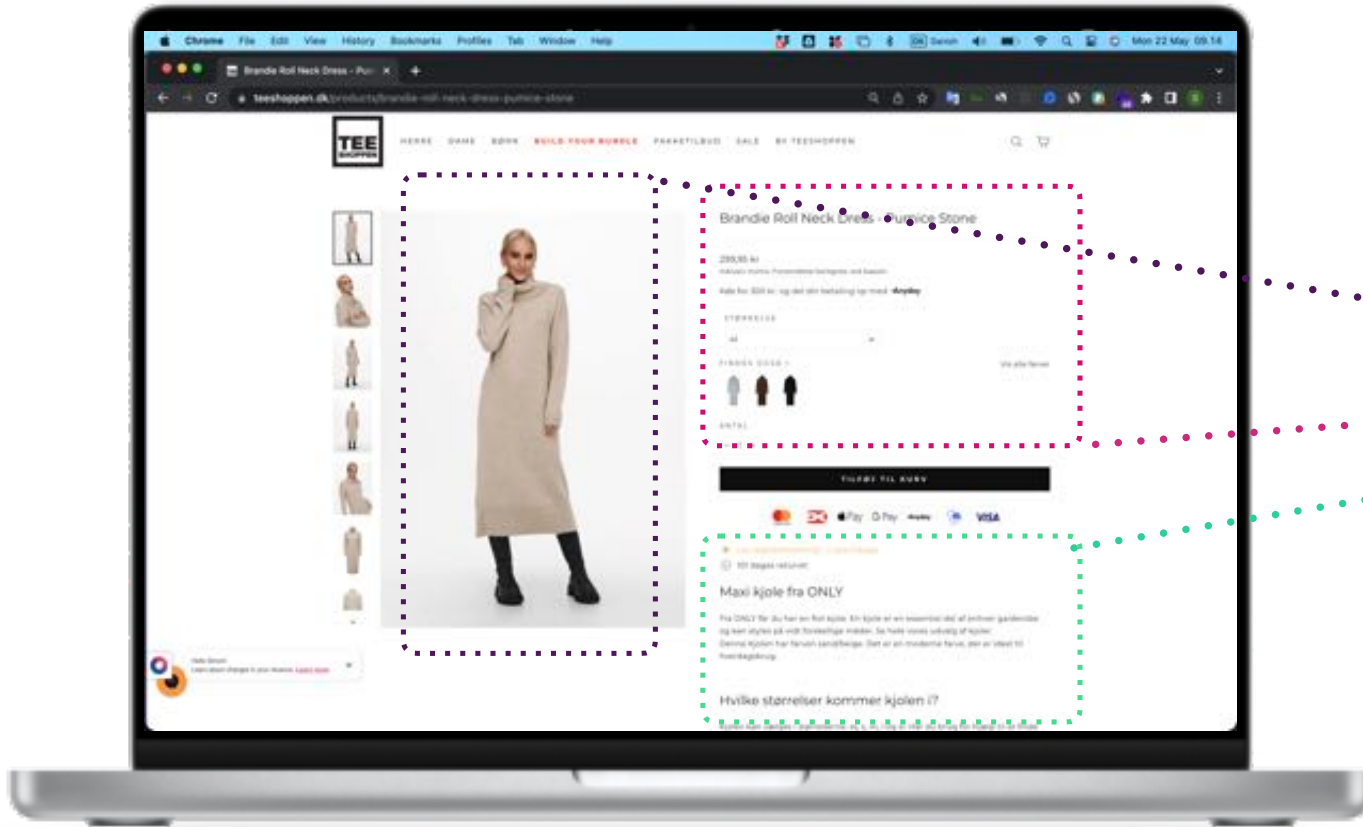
Chrome File Edit View History Bookmarks Profiles Tab Window Help

Danish Mon 22 May 09.16

Brandie Roll Neck Dress - Pumi ×

teeshoppen.dk/products/brandie-roll-neck-dress-pumice-stone

TEE SHOPPEN

HERRE DAME BØRN BUILD YOUR BUNDLE PAKKETILBUD SALE BY TEESHOPPEN

Brandie Roll Neck Dress - Pumice Stone

299,95 kr

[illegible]

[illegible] Anyday

STØRRELSE

XS

FINDES OGSÅ I

Vis alle farver

ANTAL

TILFØJ TIL KURV

Pay G Pay Anyday VISA

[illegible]

100 dages returret

Maxi kjole fra ONLY

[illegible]

Hvilke størrelser kommer kjolen i?

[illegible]